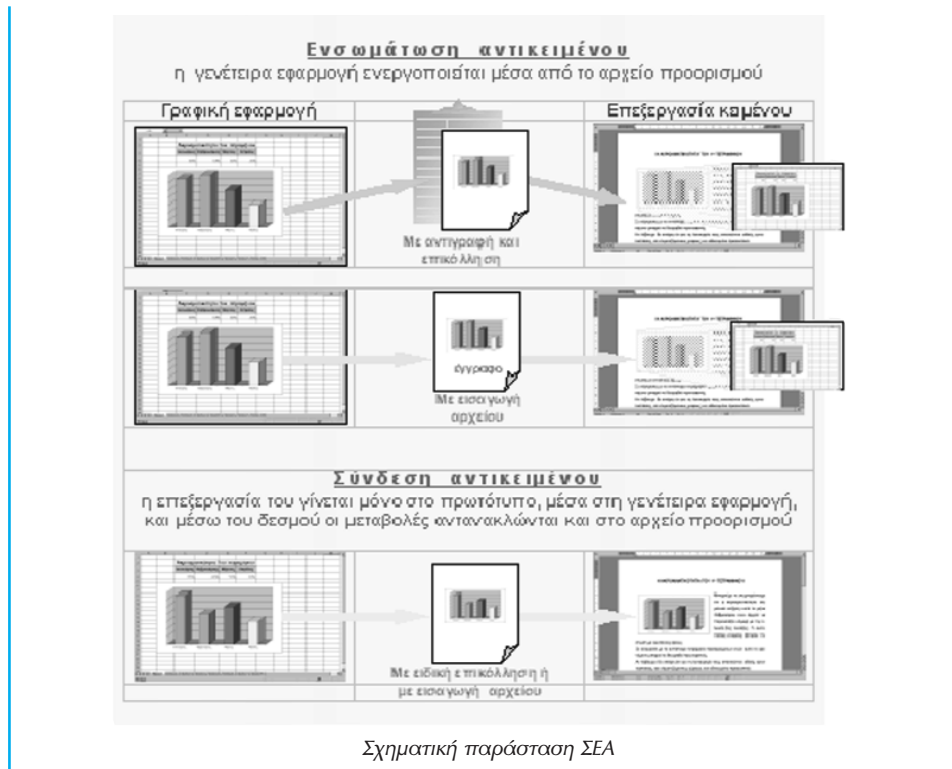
Ενσωμάτωση αντικειμένου

η γενέτειρα εφαρμογή ενεργοποιείται μέσα από το αρχείο προορισμού

Γραφική εφαρμογή

Επεξεργασία κειμένου

Με αντιγραφή και επικόλληση

έγγραφο

Με εισαγωγή αρχείου

Σύνδεση αντικειμένου

η επεξεργασία του γίνεται μόνο στο πρωτότυπο, μέσα στη γενέτειρα εφαρμογή, και μέσω του δεσμού οι μεταβολές αντανακλώνται και στο αρχείο προορισμού

Με ειδική επικόλληση ή με εισαγωγή αρχείου

Σχηματική παράσταση ΣΕΑ